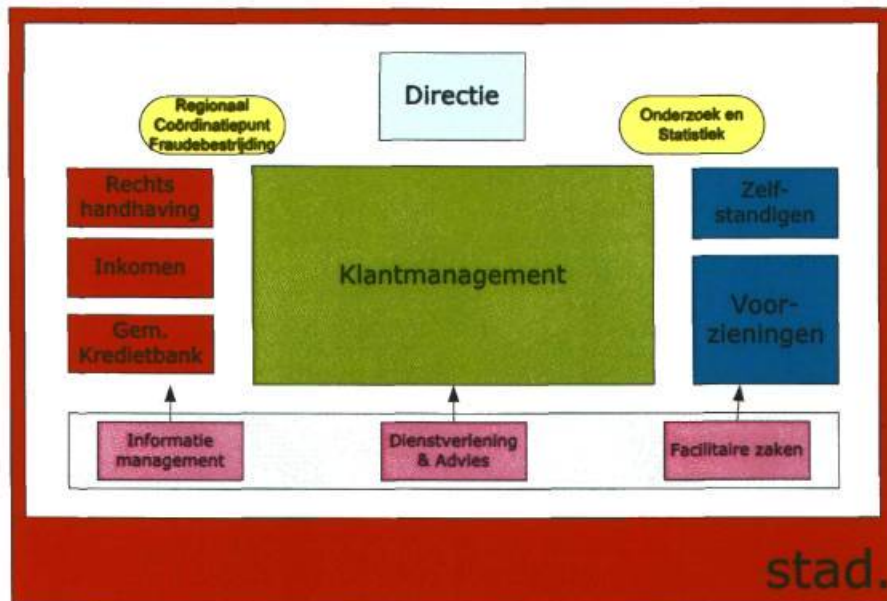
Directie

Regionaal Coördinatiepunt Fraudebestrijding

Onderzoek en Statistiek

Rechts handhaving

Inkomen

Gem. Kredietbank

Klantmanagement

Zelf-standigen

Voor-zieningen

Informatie management

Dienstverlening & Advies

Facilitaire zaken

stad.